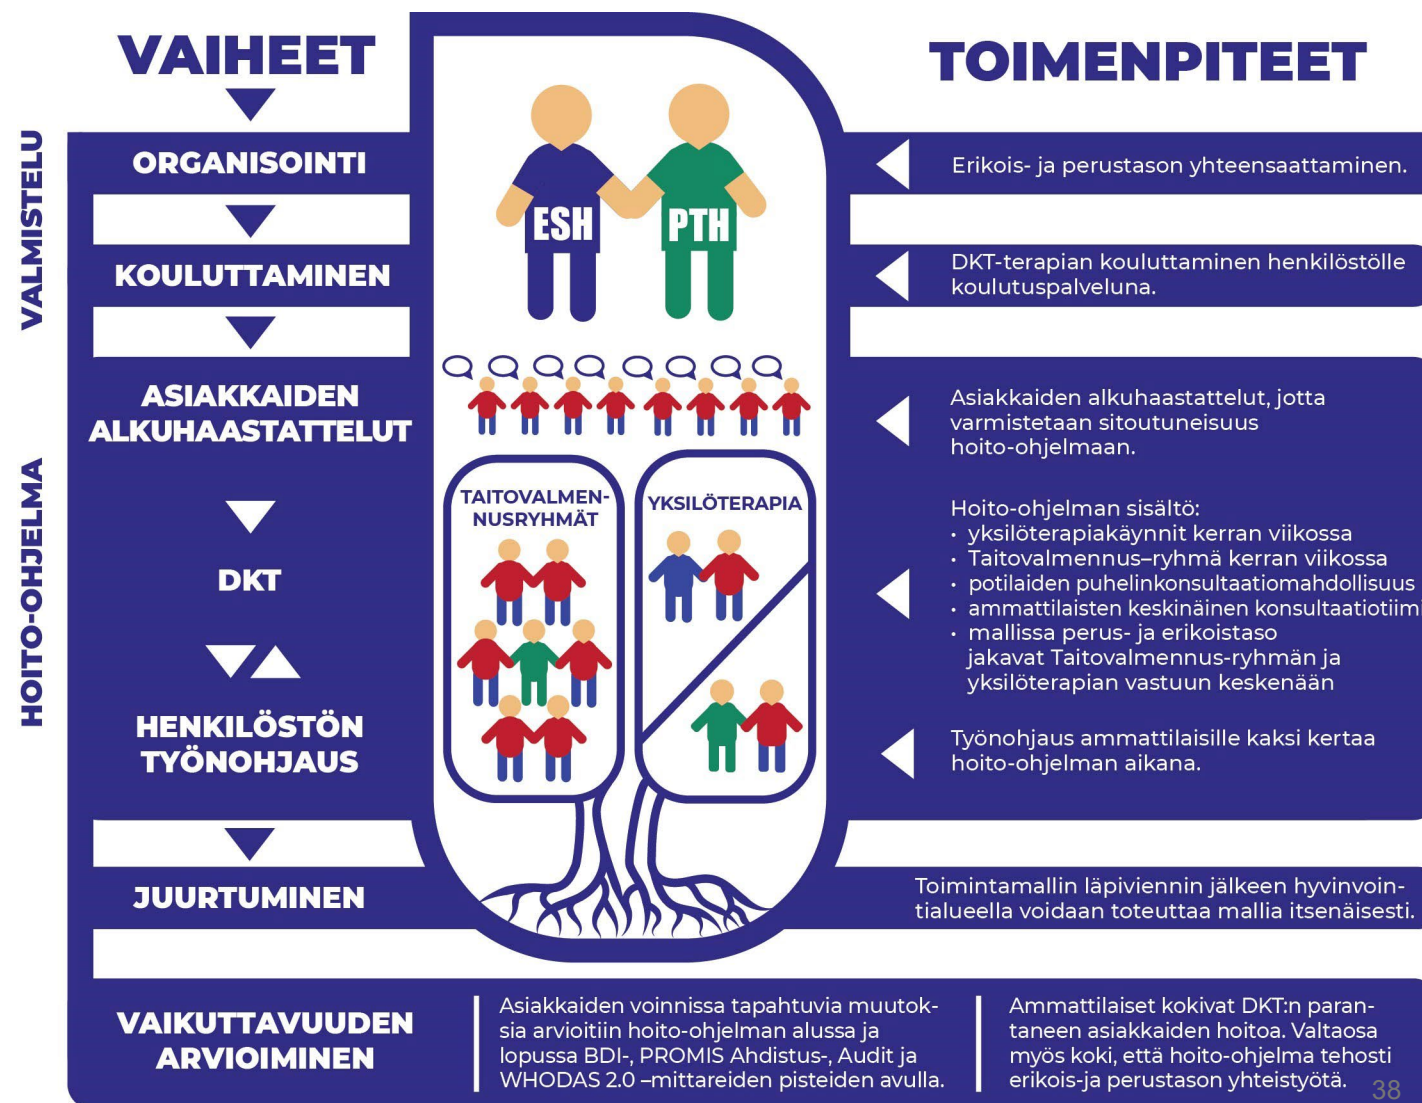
VAIHEET

TOIMENPITEET

VALMISTELU

HOITO-OHJELMA

ORGANISOINTI

Erikois- ja perustason yhteensaattaminen.

ESH

PTH

KOULUTTAMINEN

DKT-terapian kouluttaminen henkilöstölle koulutuspalveluna.

ASIAKKAIDEN ALKUHAASTATTELUT

Asiakkaiden alkuhaastattelut, jotta varmistetaan sitoutuneisuus hoito-ohjelmaan.

TAITOVALMENNUSRYHMÄT

YKSILÖTERAPIA

DKT

Hoito-ohjelman sisältö:
• yksilöterapiakäynnit kerran viikossa
• Taitovalmennus–ryhmä kerran viikossa
• potilaiden puhelinkonsultaatiomahdollisuus
• ammattilaisten keskinäinen konsultaatiotiim
• mallissa perus- ja erikoistaso jakavat Taitovalmennus-ryhmän ja yksilöterapian vastuun keskenään

HENKILÖSTÖN TYÖNOHJAUS

Työnohjaus ammattilaisille kaksi kertaa hoito-ohjelman aikana.

JUURTUMINEN

Toimintamallin läpiviennin jälkeen hyvinvointialueella voidaan toteuttaa mallia itsenäisesti.

VAIKUTTAVUUDEN ARVIOIMINEN

Asiakkaiden voinnissa tapahtuvia muutoksia arvioitiin hoito-ohjelman alussa ja lopussa BDI-, PROMIS Ahdistus-, Audit ja WHODAS 2.0 –mittareiden pisteiden avulla.

Ammattilaiset kokivat DKT:n parantaneen asiakkaiden hoitoa. Valtaosa myös koki, että hoito-ohjelma tehosti erikois-ja perustason yhteistyötä.

38